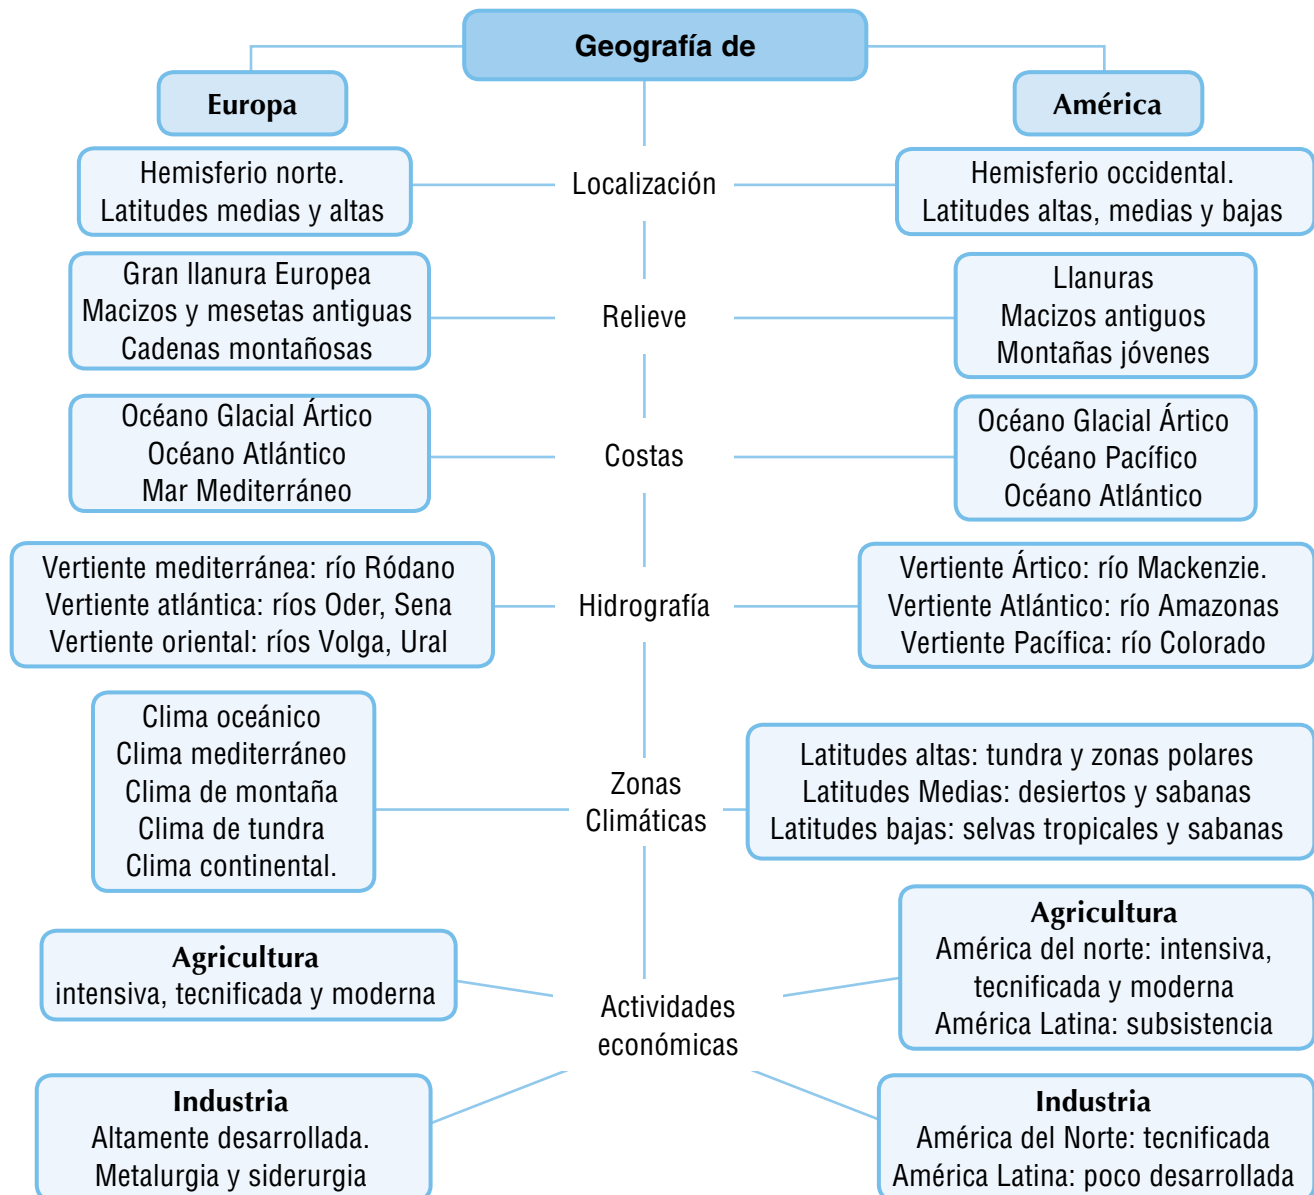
Geografía de

Europa

América

Hemisferio norte.
Latitudes medias y altas

Localización

Hemisferio occidental.
Latitudes altas, medias y bajas

Gran llanura Europea
Macizos y mesetas antiguas
Cadenas montañosas

Relieve

Llanuras
Macizos antiguos
Montañas jóvenes

Océano Glacial Ártico
Océano Atlántico
Mar Mediterráneo

Costas

Océano Glacial Ártico
Océano Pacífico
Océano Atlántico

Vertiente mediterránea: río Ródano
Vertiente atlántica: ríos Oder, Sena
Vertiente oriental: ríos Volga, Ural

Hidrografía

Vertiente Ártico: río Mackenzie.
Vertiente Atlántico: río Amazonas
Vertiente Pacífica: río Colorado

Clima oceánico
Clima mediterráneo
Clima de montaña
Clima de tundra
Clima continental.

Zonas
Climáticas

Latitudes altas: tundra y zonas polares
Latitudes Medias: desiertos y sabanas
Latitudes bajas: selvas tropicales y sabanas

Agricultura
intensiva, tecnificada y moderna

Actividades
económicas

Agricultura
América del norte: intensiva, tecnificada y moderna
América Latina: subsistencia

Industria
Altamente desarrollada.
Metalurgia y siderurgia

Industria
América del Norte: tecnificada
América Latina: poco desarrollada